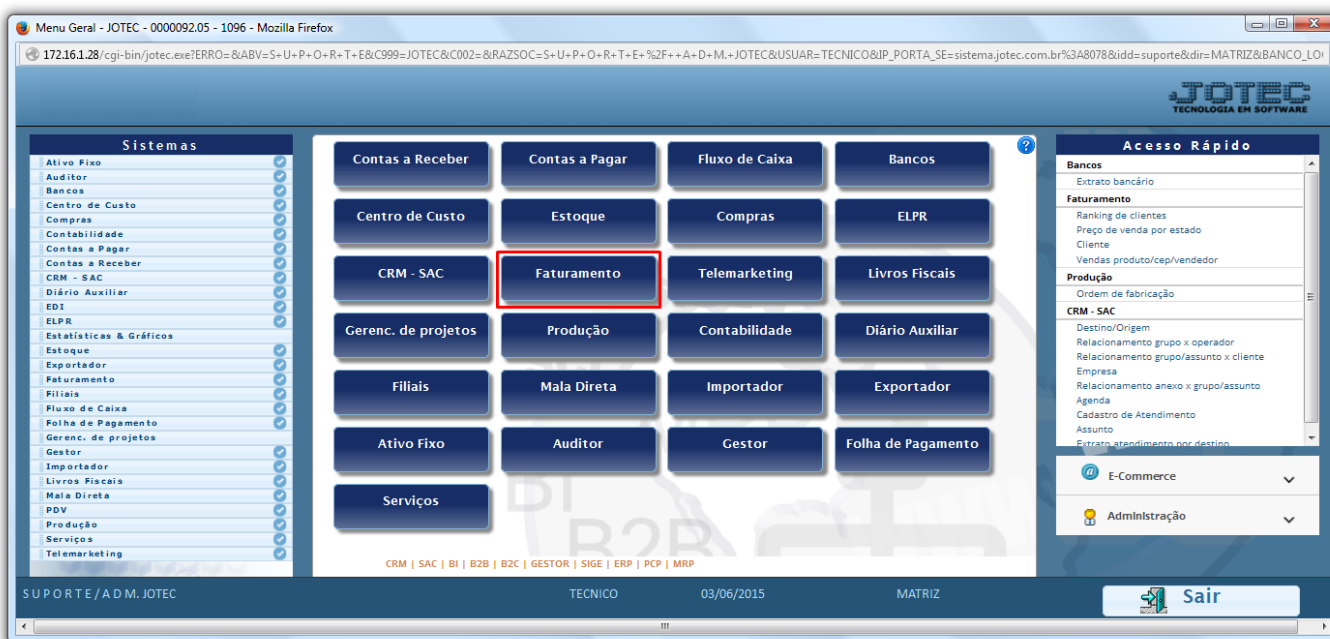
Menu Geral - JOTEC - 0000092.05 - 1096 - Mozilla Firefox

172.16.1.28/cgi-bin/jotec.exe?ERRO=&ABV=S+U+P+O+R+T+E&C999=JOTEC&C002=&RAZSOC=S+U+P+O+R+T+E+%2F++A+D+M.+JOTEC&USUAR=TECNICO&IP_PORTA_SE=sistema.jotec.com.br%3A8078&idd=suporte&dir=MATRIZ&BANCO_LO

JOTEC
TECNOLOGIA EM SOFTWARE

Sistemas
Ativo Fixo
Auditor
Bancos
Centro de Custo
Compras
Contabilidade
Contas a Pagar
Contas a Receber
CRM - SAC
Diário Auxiliar
EDI
ELPR
Estatísticas & Gráficos
Estoque
Exportador
Faturamento
Filiais
Fluxo de Caixa
Folha de Pagamento
Gerenc. de projetos
Gestor
Importador
Livros Fiscais
Mala Direta
PDV
Produção
Serviços
Telemarketing

Contas a Receber
Contas a Pagar
Fluxo de Caixa
Bancos
Centro de Custo
Estoque
Compras
ELPR
CRM - SAC
Faturamento
Telemarketing
Livros Fiscais
Gerenc. de projetos
Produção
Contabilidade
Diário Auxiliar
Filiais
Mala Direta
Importador
Exportador
Ativo Fixo
Auditor
Gestor
Folha de Pagamento
Serviços

CRM | SAC | BI | B2B | B2C | GESTOR | SIGE | ERP | PCP | MRP

Acesso Rápido
Bancos
Extrato bancário
Faturamento
Ranking de clientes
Preço de venda por estado
Cliente
Vendas produto/cep/vendedor
Produção
Ordem de fabricação
CRM - SAC
Destino/Origem
Relacionamento grupo x operador
Relacionamento grupo/assunto x cliente
Empresa
Relacionamento anexo x grupo/assunto
Agenda
Cadastro de Atendimento
Assunto
Extrato atendimento por destino

E-Commerce
Administração

SUPORTE/ADM. JOTEC
TECNICO
03/06/2015
MATRIZ
Sair